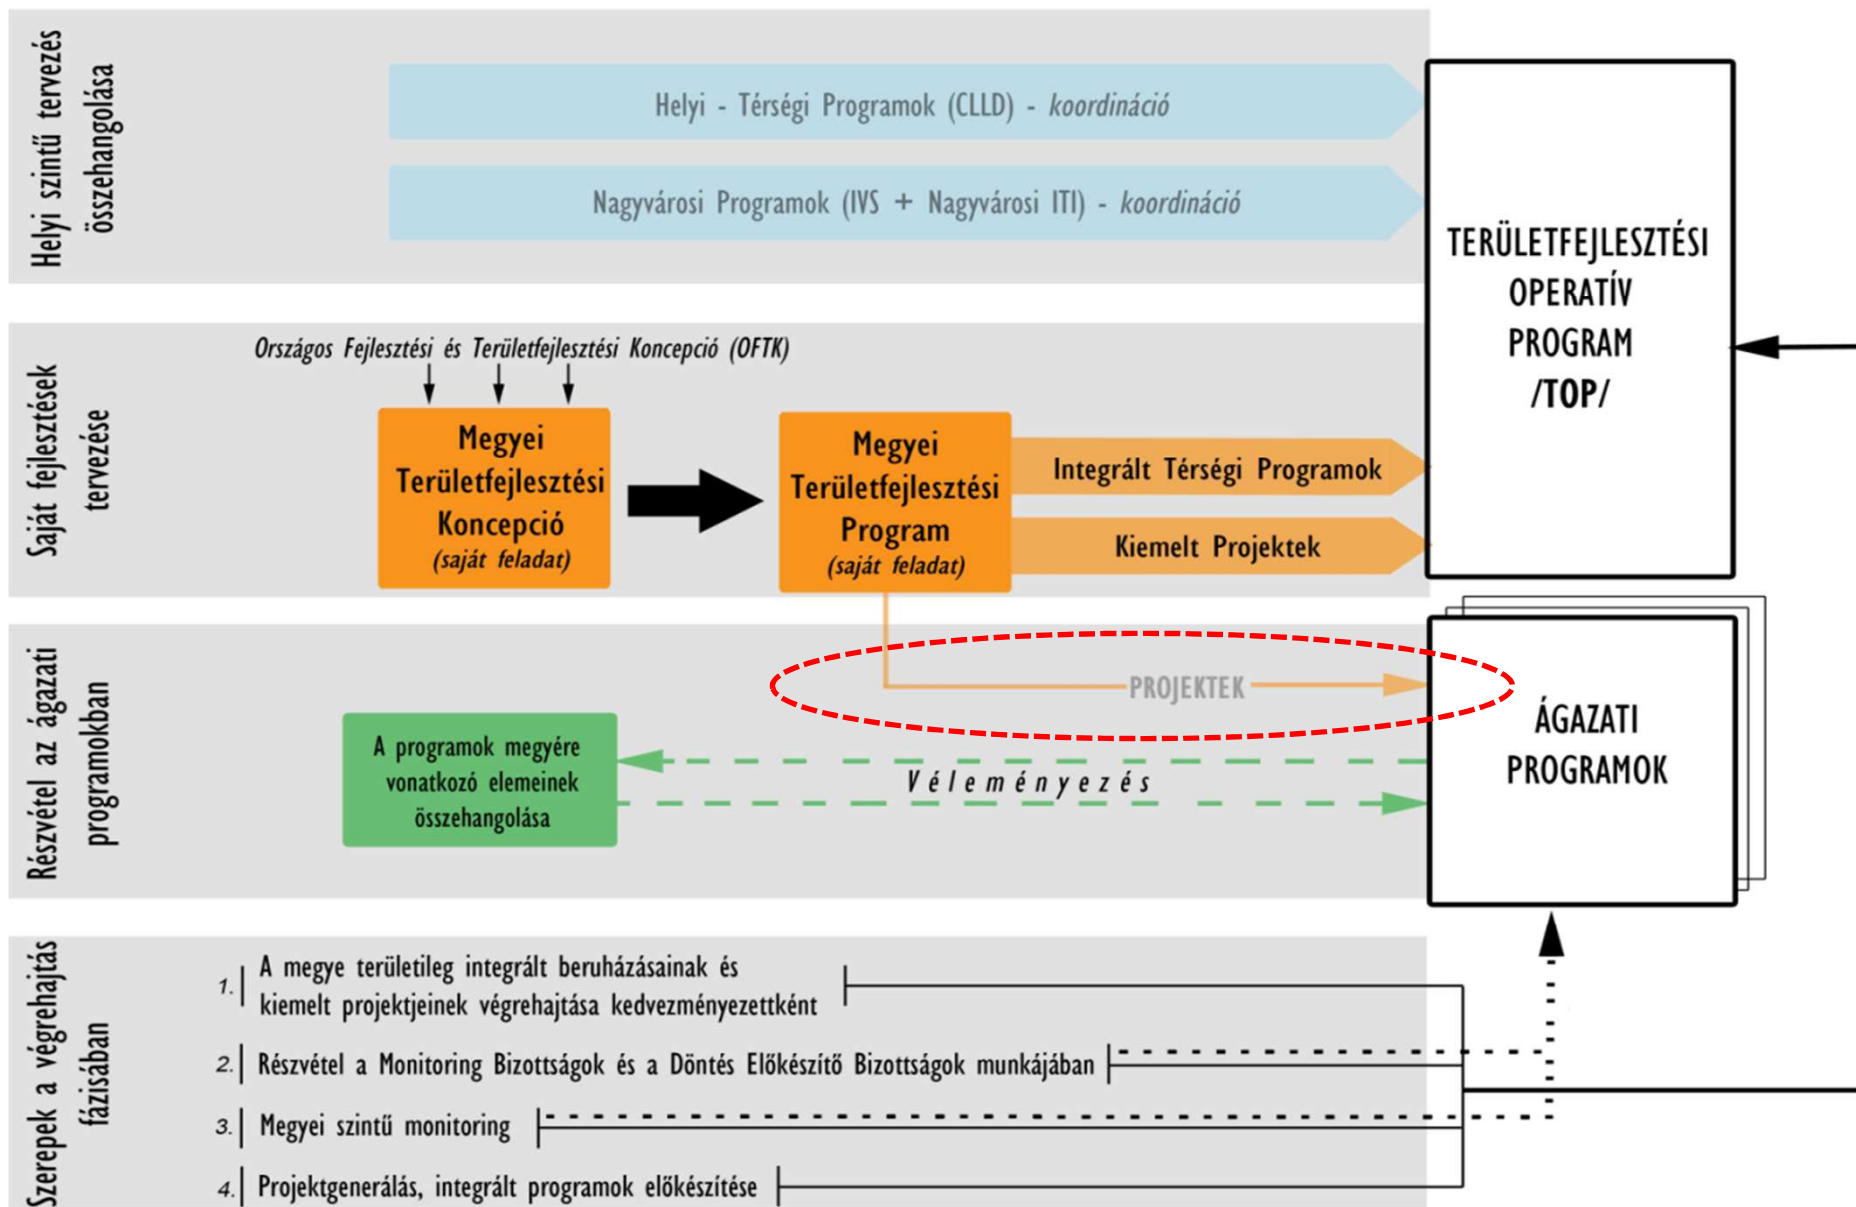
Helyi szintű tervezés összehangolása

Helyi - Térségi Programok (CLLD) - koordináció

Nagyvárosi Programok (IVS + Nagyvárosi ITI) - koordináció

TERÜLETFEJLESZTÉSI OPERATÍV PROGRAM /TOP/

Saját fejlesztések tervezése

Országos Fejlesztési és Területfejlesztési Koncepció (OFTK)

Megyei Területfejlesztési Koncepció (saját feladat)

Megyei Területfejlesztési Program (saját feladat)

Integrált Térségi Programok

Kiemelt Projektek

Részvétel az ágazati programokban

PROJEKTEK

ÁGAZATI PROGRAMOK

A programok megyére vonatkozó elemeinek összehangolása

V é l e m é n y e z é s

Szerepek a végrehajtás fázisában

1. A megye területileg integrált beruházásainak és kiemelt projektjeinek végrehajtása kedvezményezettként

2. Részvétel a Monitoring Bizottságok és a Döntés Előkészítő Bizottságok munkájában

3. Megyei szintű monitoring

4. Projektgenerálás, integrált programok előkészítése